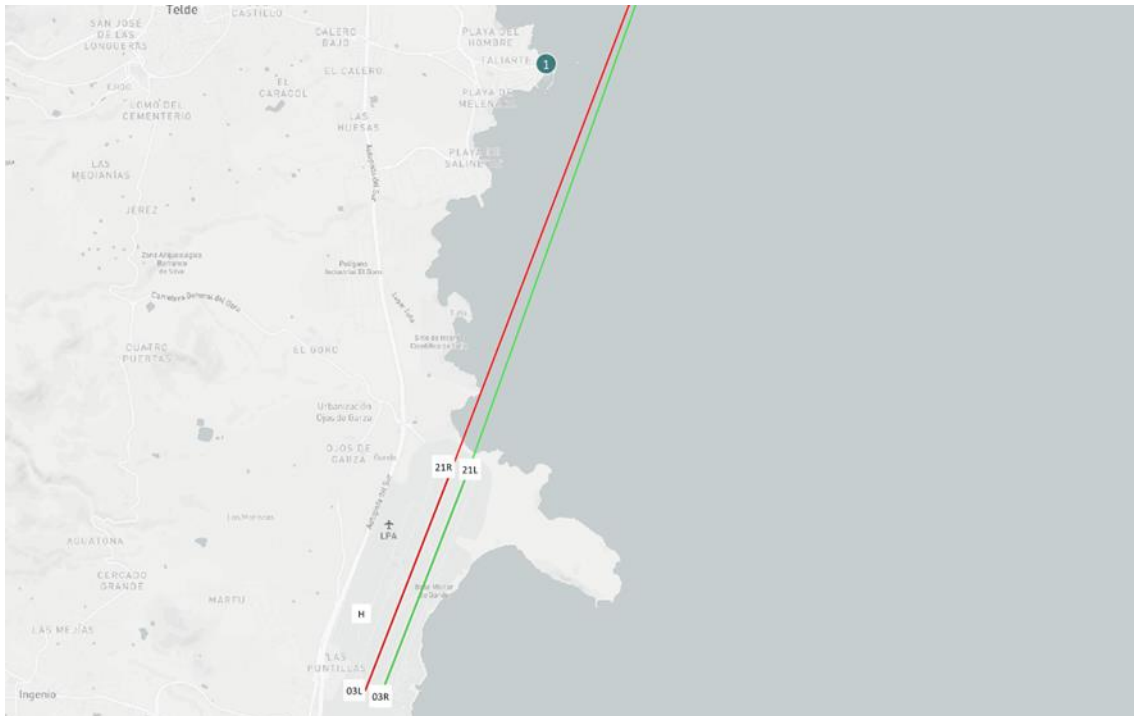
Telde
CASTILLO
SAN JOSE DE LAS LONGUERAS
CALERO BAJO
PLAYA DEL HOMBRE
TALIARTE
1
EL CALERO
EL CARACOL
LOMO DEL CEMENTERIO
LAS HUESAS
PLAYA DE MELENARA
Autopista del Sur
PLAYA DE SALINETAS
LAS MEDIANIAS
JEREZ
Zona Arqueológica Barranco de Silva
Polígono Industrial El Goro
Carretera General del Goro
CUATRO PUERTAS
EL GORO
Urbanización Ojos de Garza
OJOS DE GARZA
21R
21L
LPA
AGUATONA
CERCADO GRANDE
MARTU
H
LAS MEJÍAS
LAS PUNTILLAS
Ingenio
03L
03R